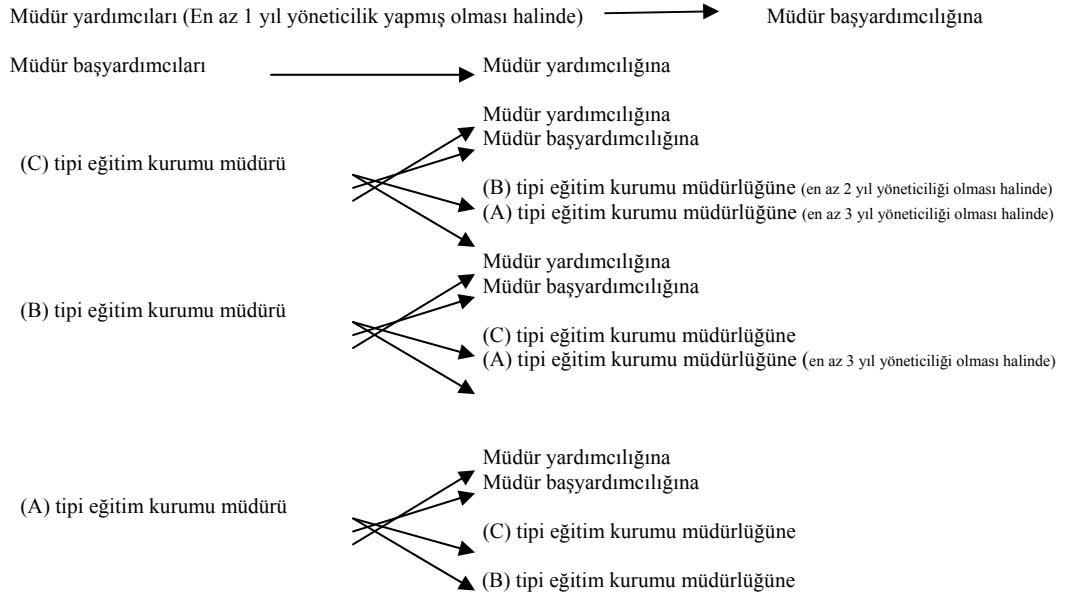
Müdür yardımcıları (En az 1 yıl yöneticilik yapmış olması halinde) Müdür başyardımcılığına

Müdür başyardımcıları Müdür yardımcılığına

(C) tipi eğitim kurumu müdürü

Müdür yardımcılığına
Müdür başyardımcılığına
(B) tipi eğitim kurumu müdürlüğüne (en az 2 yıl yöneticiliği olması halinde)
(A) tipi eğitim kurumu müdürlüğüne (en az 3 yıl yöneticiliği olması halinde)

(B) tipi eğitim kurumu müdürü

Müdür yardımcılığına
Müdür başyardımcılığına
(C) tipi eğitim kurumu müdürlüğüne
(A) tipi eğitim kurumu müdürlüğüne (en az 3 yıl yöneticiliği olması halinde)

(A) tipi eğitim kurumu müdürü

Müdür yardımcılığına
Müdür başyardımcılığına
(C) tipi eğitim kurumu müdürlüğüne
(B) tipi eğitim kurumu müdürlüğüne